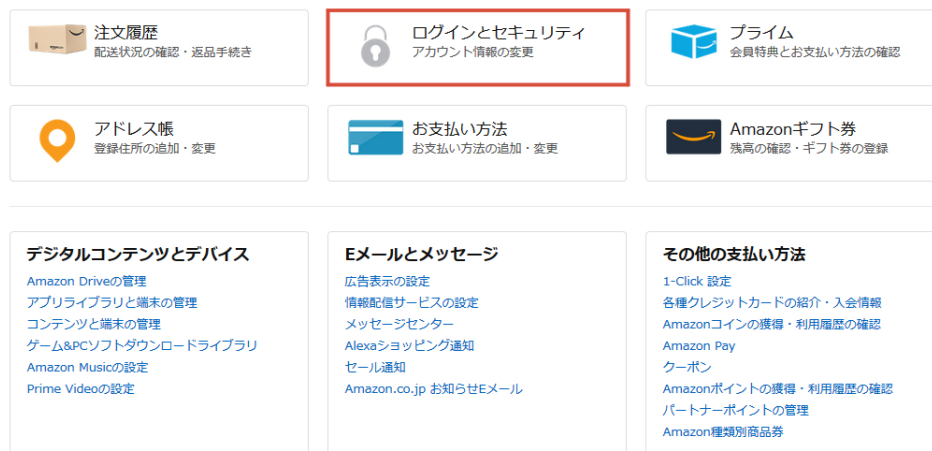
注文履歴
配送状況の確認・返品手続き

ログインとセキュリティ
アカウント情報の変更

プライム
会員特典とお支払い方法の確認

アドレス帳
登録住所の追加・変更

お支払い方法
お支払い方法の追加・変更

Amazonギフト券
残高の確認・ギフト券の登録

デジタルコンテンツとデバイス
Amazon Driveの管理
アプリライブラリと端末の管理
コンテンツと端末の管理
ゲーム&PCソフトダウンロードライブラリ
Amazon Musicの設定
Prime Videoの設定

Eメールとメッセージ
広告表示の設定
情報配信サービスの設定
メッセージセンター
Alexaショッピング通知
セール通知
Amazon.co.jp お知らせEメール

その他の支払い方法
1-Click 設定
各種クレジットカードの紹介・入会情報
Amazonコインの獲得・利用履歴の確認
Amazon Pay
クーポン
Amazonポイントの獲得・利用履歴の確認
パートナーポイントの管理
Amazon種類別商品券